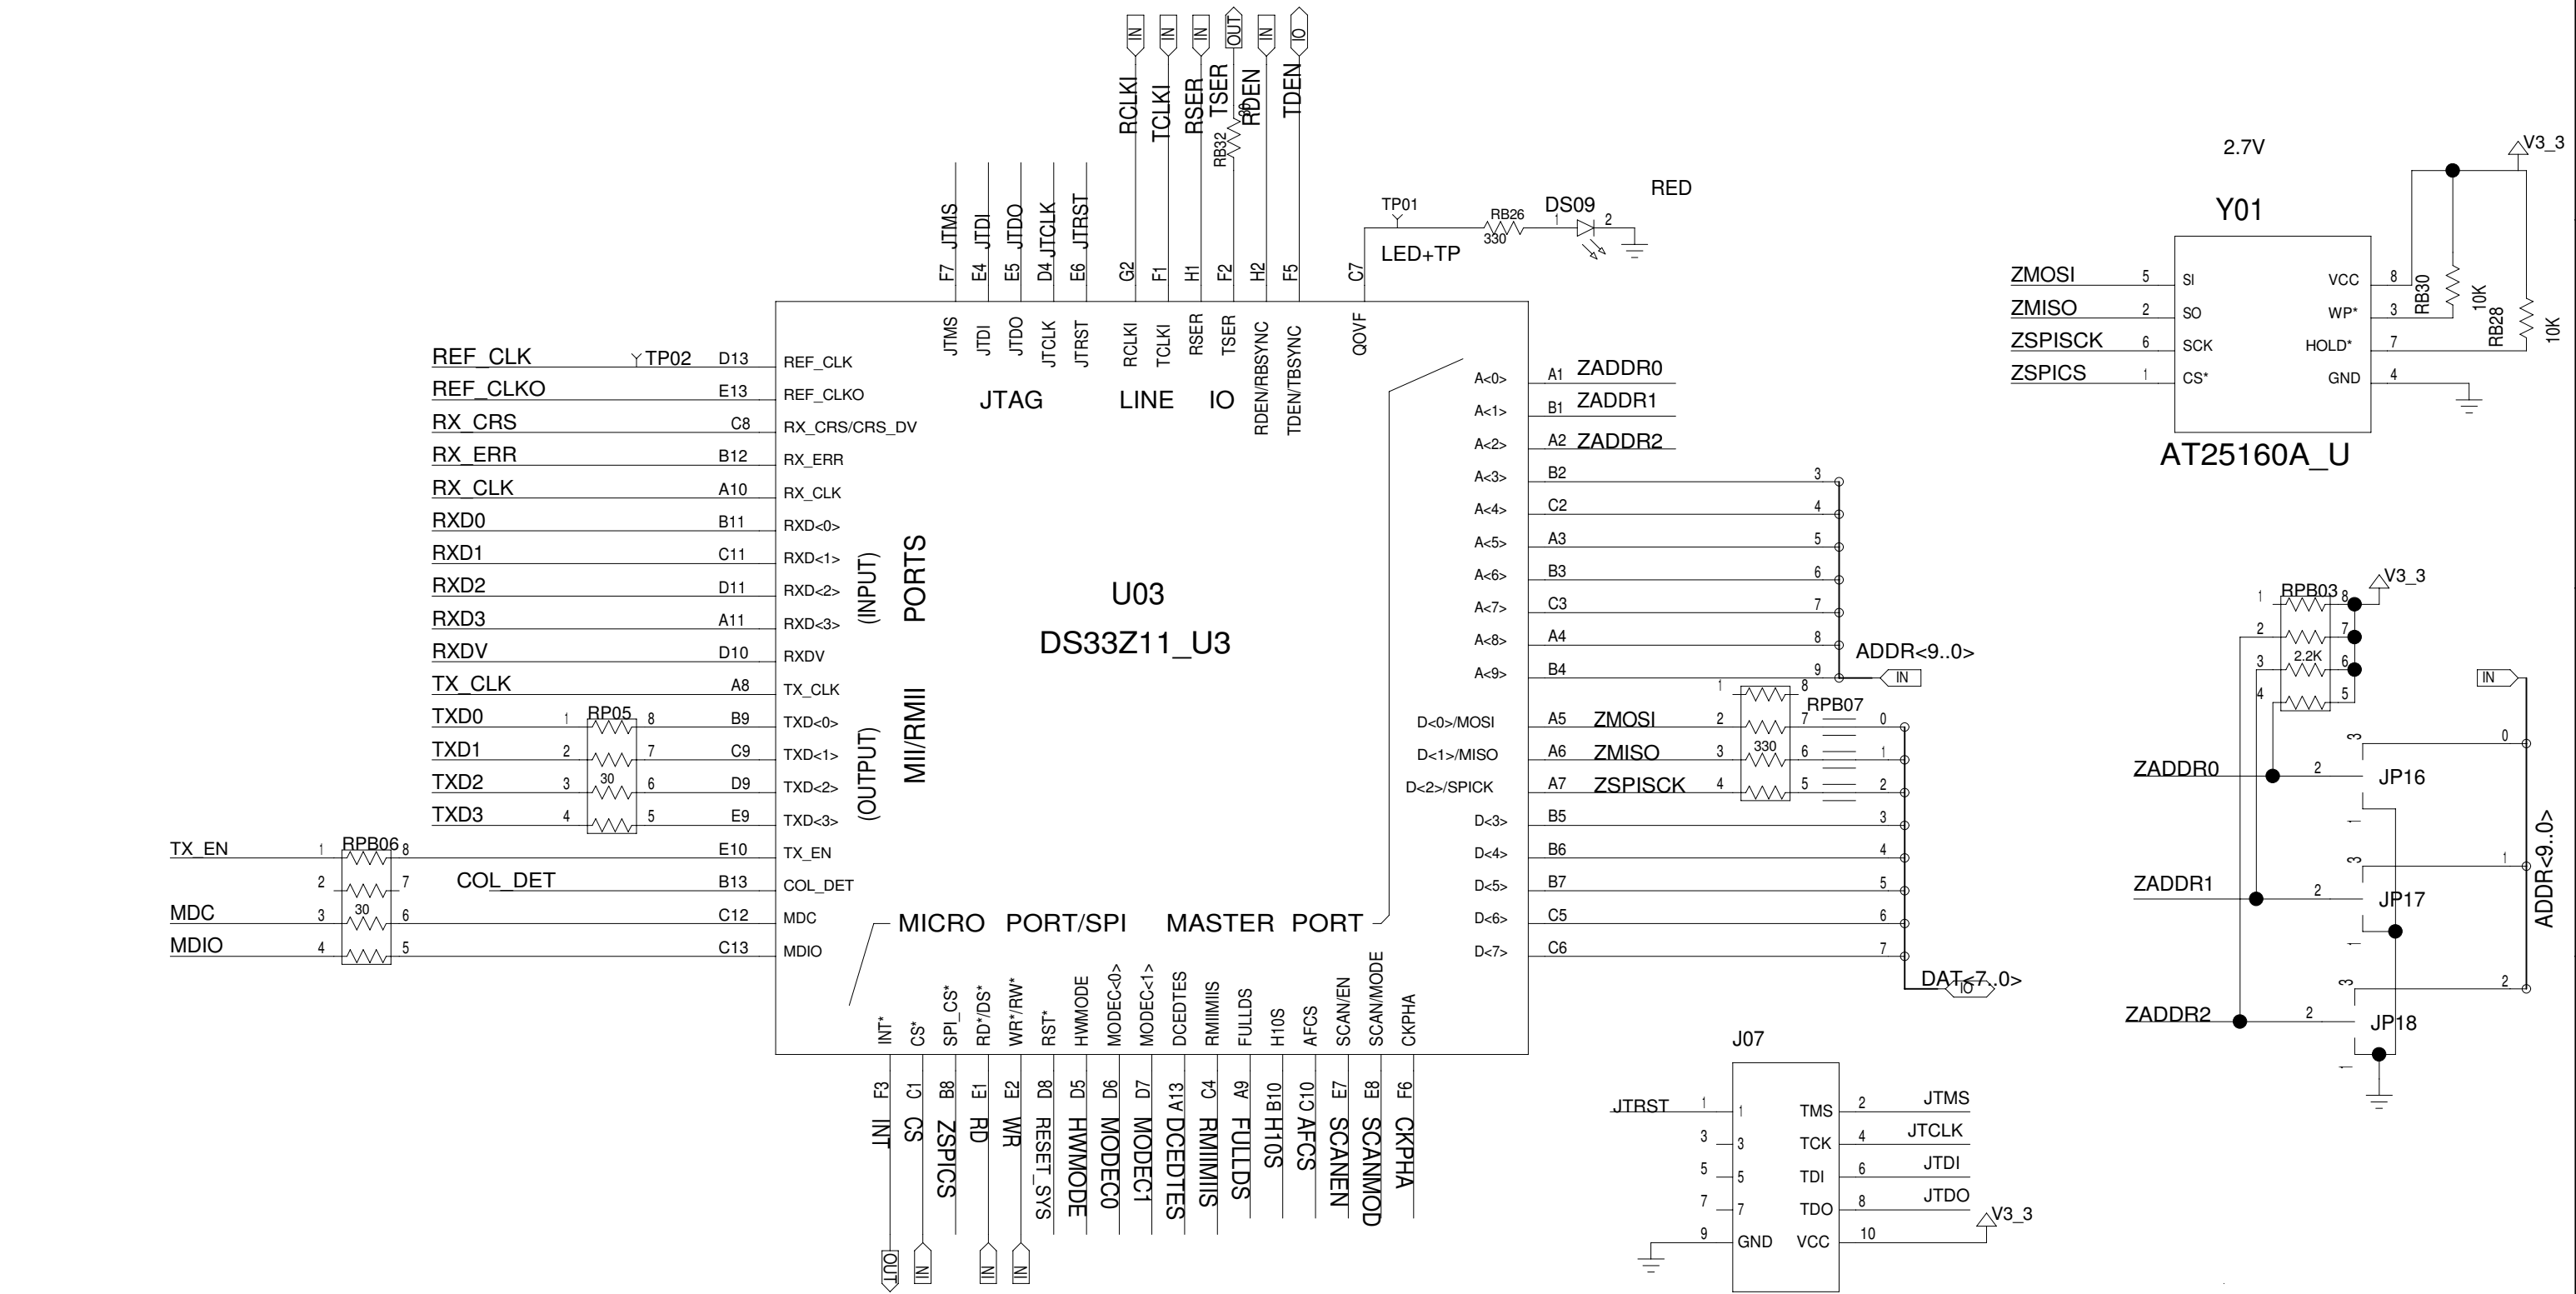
IN IN IN OUT IN IO
RCLKI TCLKI RSER TSER RDEN TDEN
RB32 30
2.7V
V3_3
RED
Y01
TP01
RB26 330
DS09
1 2
LED+TP
JTMS JTDI JTDO JTCLK JTRST
F7 E4 E5 D4 E6 G2 F1 H1 F2 H2 F5 C7
JTMS JTDI JTDO JTCLK JTRST RCLKI TCLKI RSER TSER RDEN/RBSYNC TDEN/TBSYNC QOVF
JTAG LINE IO

ZMOSI 5 SI VCC 8
ZMISO 2 SO WP* 3
ZSPISCK 6 SCK HOLD* 7
ZSPICS 1 CS* GND 4
RB30 10K RB28 10K
AT25160A_U

REF_CLK TP02 D13 REF_CLK
REF_CLKO E13 REF_CLKO
RX_CRS C8 RX_CRS/CRS_DV
RX_ERR B12 RX_ERR
RX_CLK A10 RX_CLK
RXD0 B11 RXD<0>
RXD1 C11 RXD<1>
RXD2 D11 RXD<2>
RXD3 A11 RXD<3>
RXDV D10 RXDV
TX_CLK A8 TX_CLK
TXD0 1 RP05 8 B9 TXD<0>
TXD1 2 7 C9 TXD<1>
TXD2 3 30 6 D9 TXD<2>
TXD3 4 5 E9 TXD<3>
TX_EN 1 RPB06 8 E10 TX_EN
2 7 COL_DET B13 COL_DET
MDC 3 30 6 C12 MDC
MDIO 4 5 C13 MDIO

(INPUT) PORTS
(OUTPUT) MII/RMII
U03
DS33Z11_U3
MICRO PORT/SPI MASTER PORT

A<0> A1 ZADDR0
A<1> B1 ZADDR1
A<2> A2 ZADDR2
A<3> B2 3
A<4> C2 4
A<5> A3 5
A<6> B3 6
A<7> C3 7
A<8> A4 8
A<9> B4 9
ADDR<9..0>
IN
D<0>/MOSI A5 ZMOSI 2 7 0
D<1>/MISO A6 ZMISO 3 330 6 1
D<2>/SPICK A7 ZSPISCK 4 5 2
1 8 RPB07
D<3> B5 3
D<4> B6 4
D<5> B7 5
D<6> C5 6
D<7> C6 7
DAT<7..0>
IO

RPB03 V3_3
1 8
2 7
3 2.2K 6
4 5
IN
ZADDR0 2 JP16 3 0 1
ZADDR1 2 JP17 3 1 1
ZADDR2 2 JP18 3 2 1
ADDR<9..0>

INT* CS* SPI_CS* RD*/DS* WR*/RW* RST* HWMODE MODEC<0> MODEC<1> DCEDTES RMIIMIIS FULLDS H10S AFCS SCAN/EN SCAN/MODE CKPHA
F3 C1 B8 E1 E2 D8 D5 D6 D7 A13 C4 A9 B10 C10 E7 E8 F6
INT CS ZSPICS RD WR RESET_SYS HWMODE MODEC0 MODEC1 DCEDTES RMIIMIIS FULLDS H10S AFCS SCANEN SCANMOD CKPHA
OUT IN IN IN

J07
JTRST 1 1 TMS 2 JTMS
3 3 TCK 4 JTCLK
5 5 TDI 6 JTDI
7 7 TDO 8 JTDO
9 GND VCC 10 V3_3